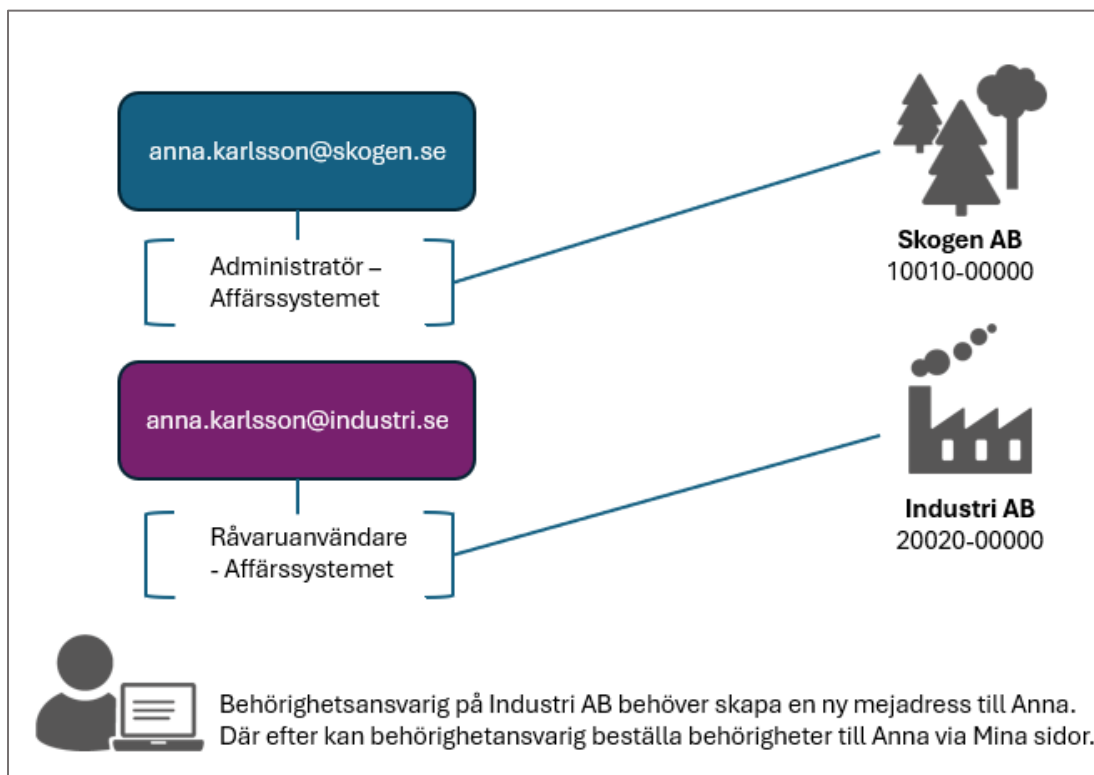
anna.karlsson@skogen.se

Administratör – Affärssystemet

Skogen AB
10010-00000

anna.karlsson@industri.se

Råvaruanvändare - Affärssystemet

Industri AB
20020-00000

Behörighetsansvarig på Industri AB behöver skapa en ny mejadress till Anna. Där efter kan behörighetansvarig beställa behörigheter till Anna via Mina sidor.